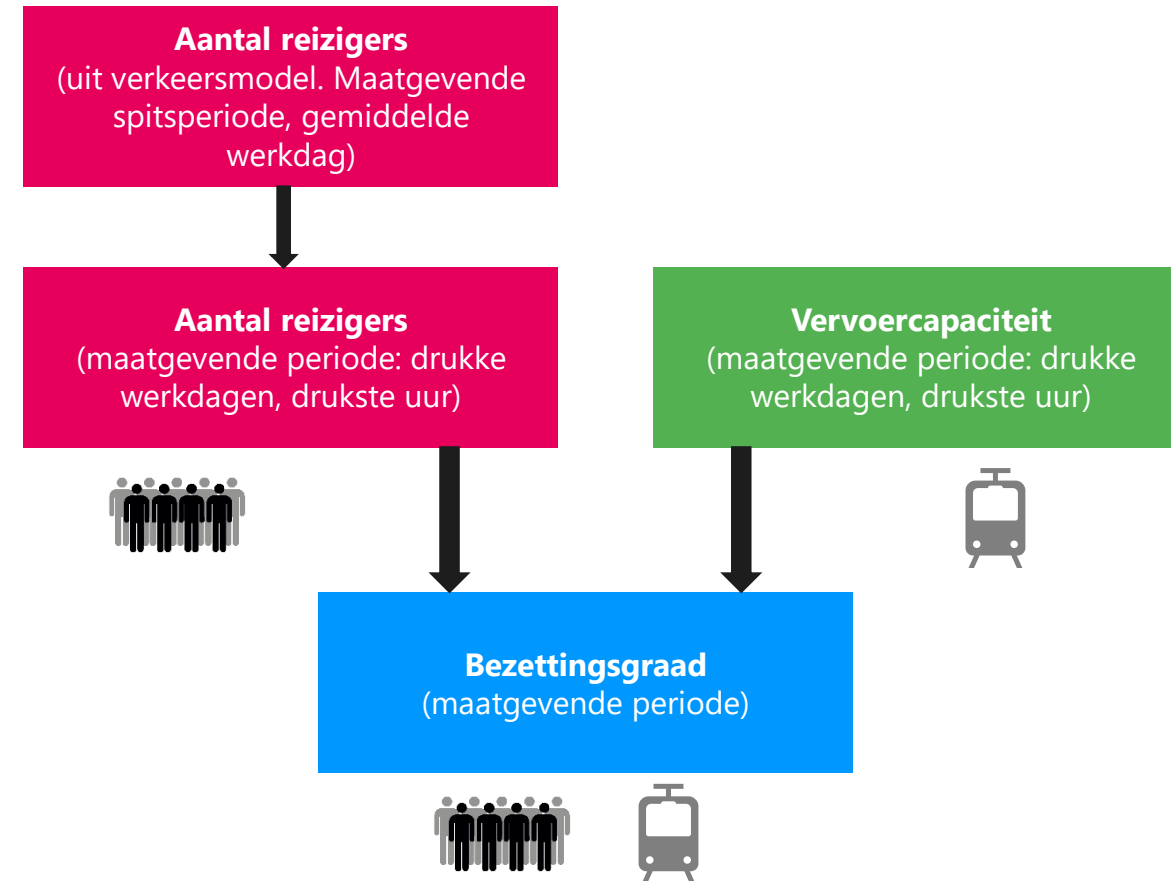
**Aantal reizigers**
(uit verkeersmodel. Maatgevende spitsperiode, gemiddelde werkdag)

**Aantal reizigers**
(maatgevende periode: drukke werkdagen, drukste uur)

**Vervoercapaciteit**
(maatgevende periode: drukke werkdagen, drukste uur)

**Bezettingsgraad**
(maatgevende periode)